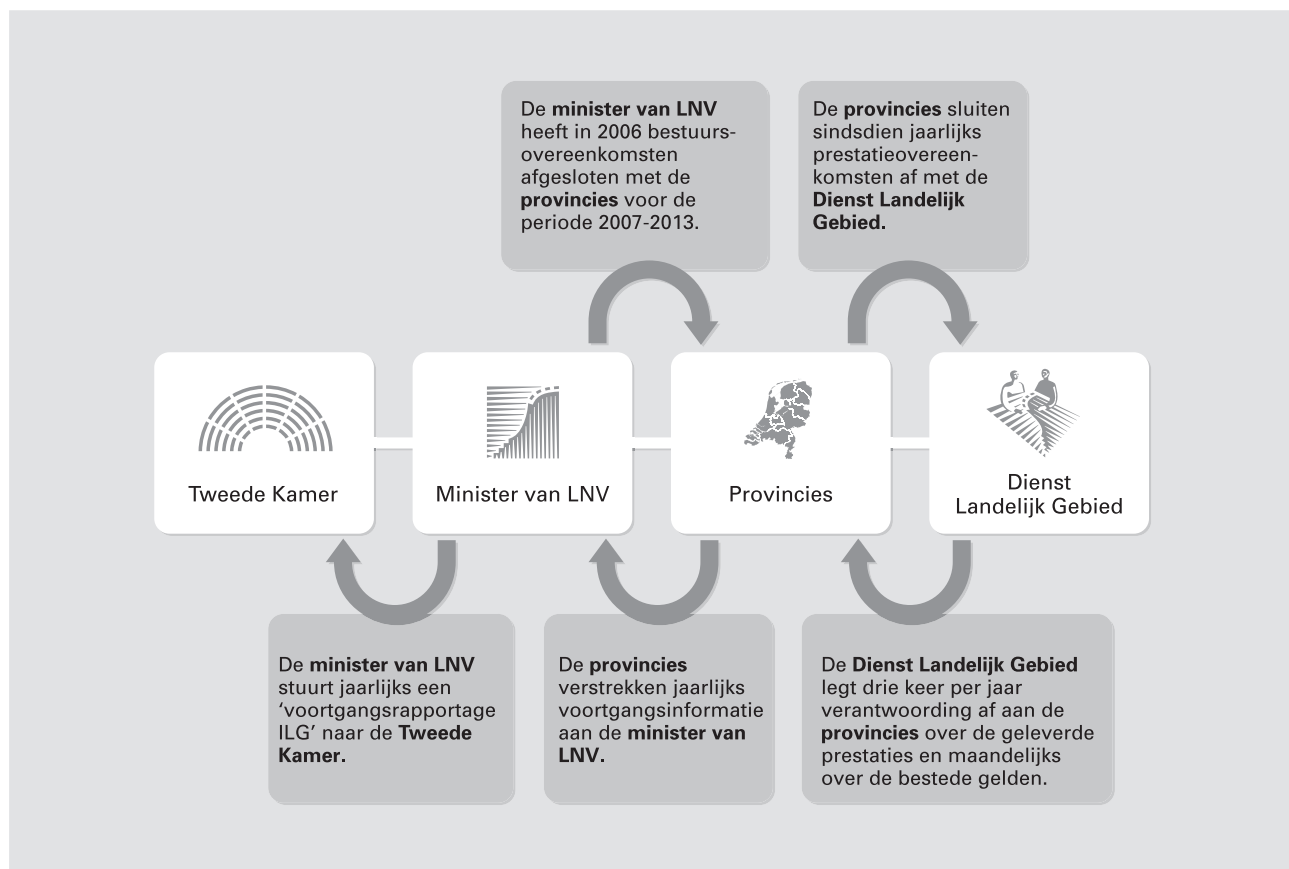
De minister van LNV heeft in 2006 bestuursovereenkomsten afgesloten met de provincies voor de periode 2007-2013.

De provincies sluiten sindsdien jaarlijks prestatieovereenkomsten af met de Dienst Landelijk Gebied.

Tweede Kamer

Minister van LNV

Provincies

Dienst Landelijk Gebied

De minister van LNV stuurt jaarlijks een 'voortgangsrapportage ILG' naar de Tweede Kamer.

De provincies verstrekken jaarlijks voortgangsinformatie aan de minister van LNV.

De Dienst Landelijk Gebied legt drie keer per jaar verantwoording af aan de provincies over de geleverde prestaties en maandelijks over de bestede gelden.